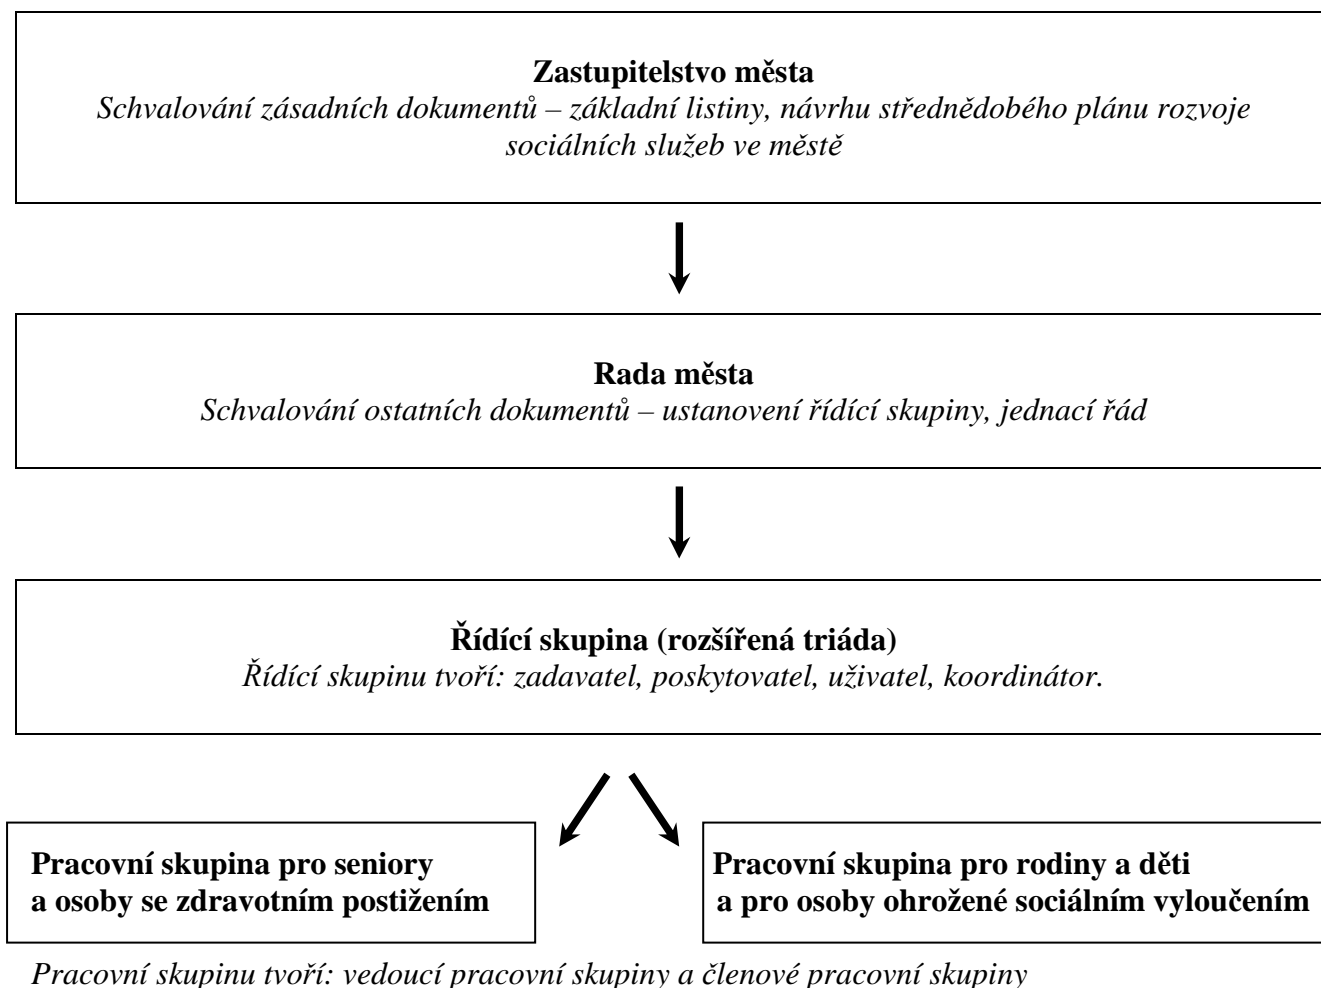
**Zastupitelstvo města**
*Schvalování zásadních dokumentů – základní listiny, návrhu střednědobého plánu rozvoje sociálních služeb ve městě*

**Rada města**
*Schvalování ostatních dokumentů – ustanovení řídící skupiny, jednací řád*

**Řídící skupina (rozšířená triáda)**
*Řídící skupinu tvoří: zadavatel, poskytovatel, uživatel, koordinátor.*

**Pracovní skupina pro seniory a osoby se zdravotním postižením**

**Pracovní skupina pro rodiny a děti a pro osoby ohrožené sociálním vyloučením**

*Pracovní skupinu tvoří: vedoucí pracovní skupiny a členové pracovní skupiny*